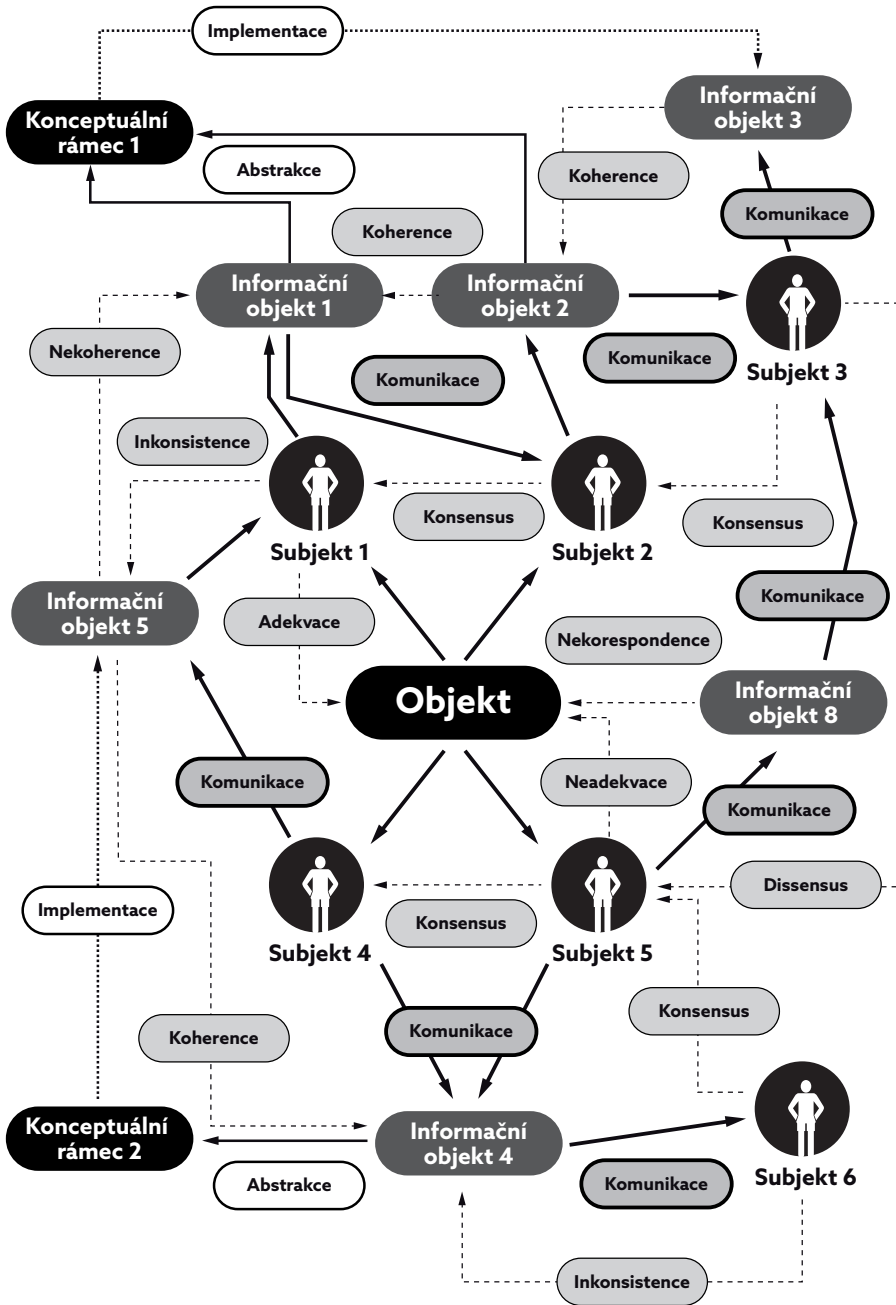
Implementace

Konceptuální rámec 1

Informační objekt 3

Abstrakce

Koherence

Komunikace

Koherence

Informační objekt 1

Informační objekt 2

Nekoherence

Komunikace

Komunikace

Subjekt 3

Inkonsistence

Konsensus

Konsensus

Subjekt 1

Subjekt 2

Informační objekt 5

Komunikace

Adekvace

Nekorespondence

Objekt

Informační objekt 8

Neadekvace

Komunikace

Komunikace

Dissensus

Implementace

Konsensus

Subjekt 4

Subjekt 5

Konsensus

Komunikace

Koherence

Konceptuální rámec 2

Informační objekt 4

Subjekt 6

Abstrakce

Komunikace

Inkonsistence